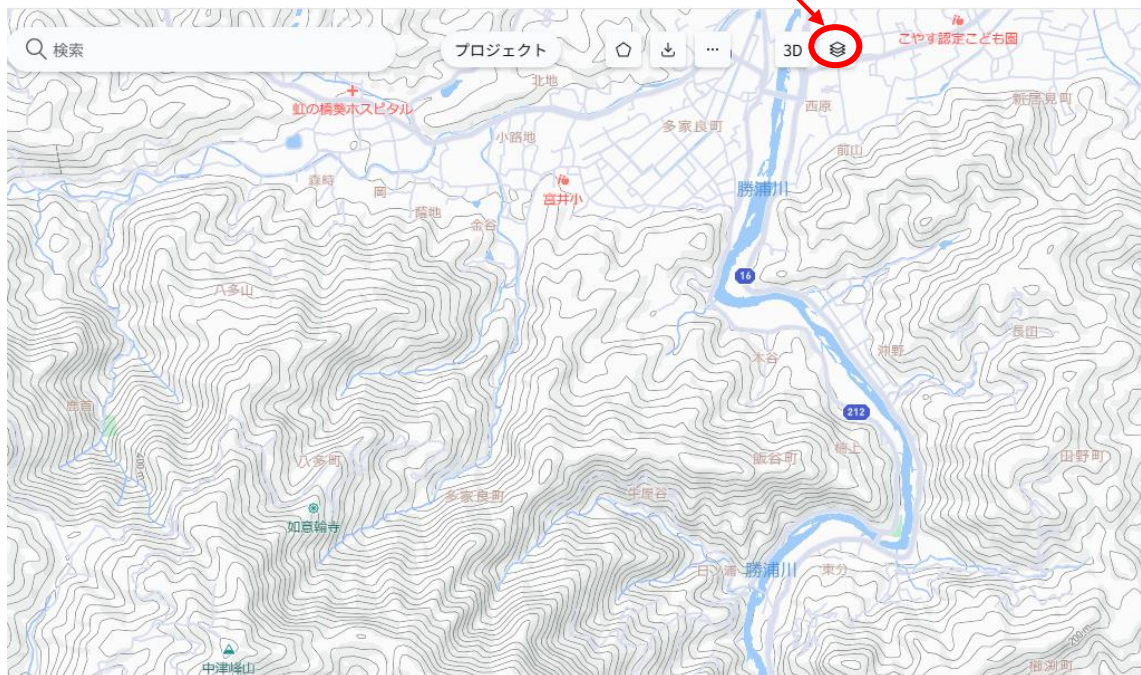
検索

プロジェクト

...

3D

こやす認定こども園

北地

虹の橋癸ホスピタル

西原

新居見町

小路地

多家良町

前山

森崎

岡

宮井小

勝浦川

蔭地

金谷

16

八多山

長団

本谷

渕野

鹿首

212

八多町

飯谷町

梅上

田野町

多家良町

宇原谷

如意輪寺

日ノ浦

勝浦川

東分

中津峰山

200m

200m

神渕町